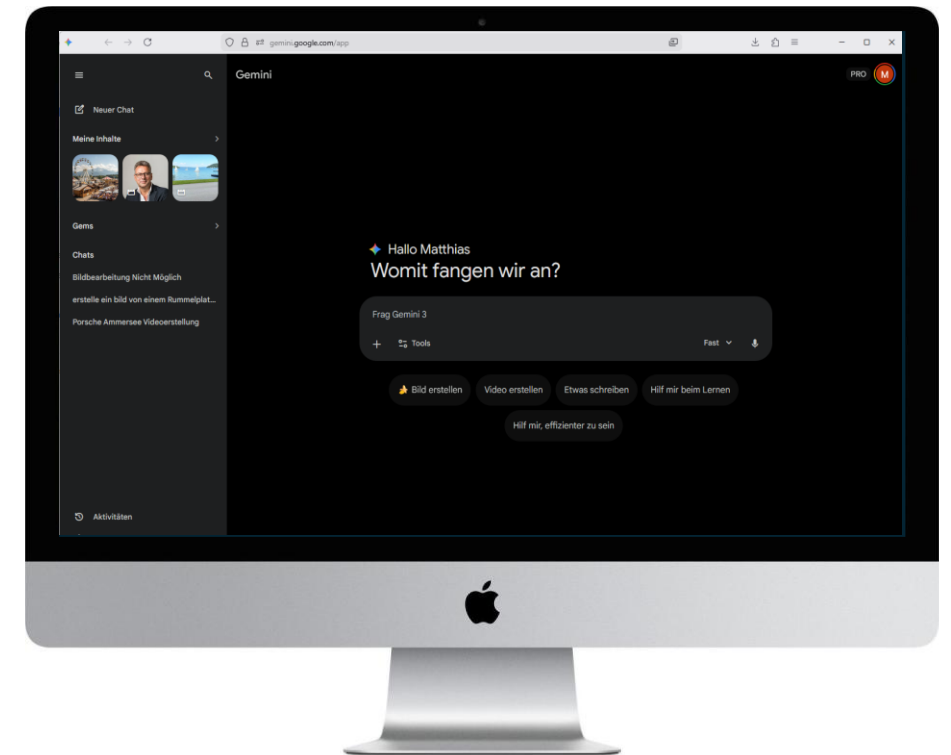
gemini.google.com/app

Gemini

PRO M

Neuer Chat

Meine Inhalte

Gems

Chats

Bildbearbeitung Nicht Möglich

erstelle ein bild von einem Rummelplat...

Porsche Ammersee Videoerstellung

Aktivitäten

Hallo Matthias

Womit fangen wir an?

Frag Gemini 3

+ Tools

Fast

Bild erstellen

Video erstellen

Etwas schreiben

Hilf mir beim Lernen

Hilf mir, effizienter zu sein